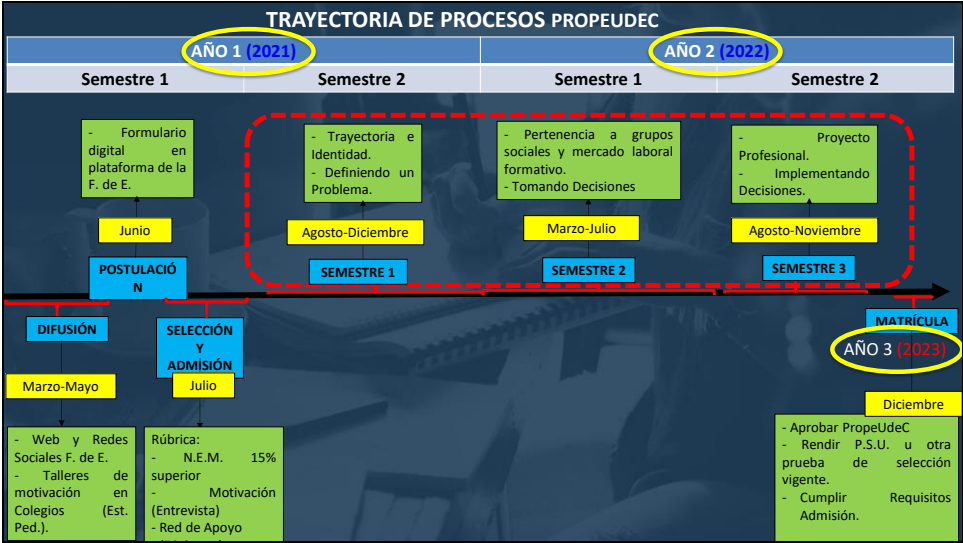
TRAYECTORIA DE PROCESOS PROPEUDEC

AÑO 1 (2021)

AÑO 2 (2022)

| Semestre 1 | Semestre 2 | Semestre 1 | Semestre 2 |
|---|---|---|---|

- Formulario digital en plataforma de la F. de E.

Junio

POSTULACIÓN

- Trayectoria e Identidad.
- Definiendo un Problema.

Agosto-Diciembre

SEMESTRE 1

- Pertenencia a grupos sociales y mercado laboral formativo.
- Tomando Decisiones

Marzo-Julio

SEMESTRE 2

- Proyecto Profesional.
- Implementando Decisiones.

Agosto-Noviembre

SEMESTRE 3

DIFUSIÓN

Marzo-Mayo

- Web y Redes Sociales F. de E.
- Talleres de motivación en Colegios (Est. Ped.).

SELECCIÓN Y ADMISIÓN

Julio

Rúbrica:
- N.E.M. 15% superior
- Motivación (Entrevista)
- Red de Apoyo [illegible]

MATRÍCULA

AÑO 3 (2023)

Diciembre

- Aprobar PropeUdeC
- Rendir P.S.U. u otra prueba de selección vigente.
- Cumplir Requisitos Admisión.